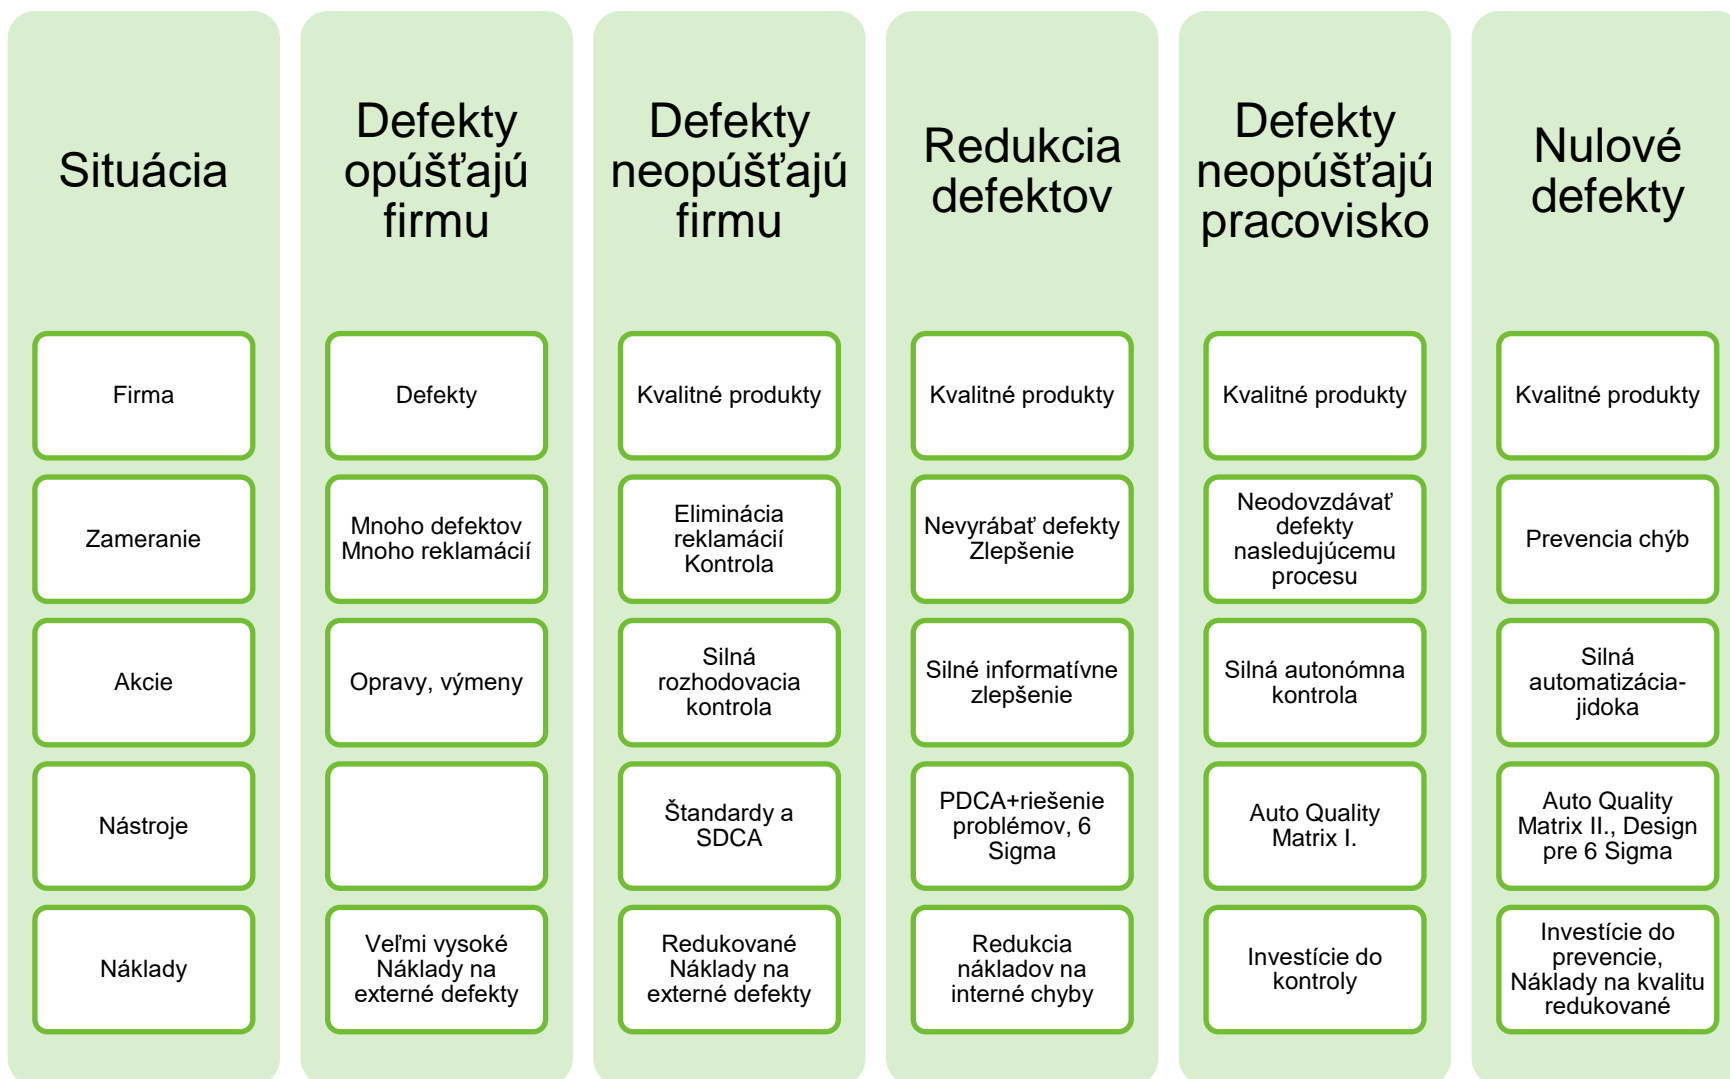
| Situácia | Defekty opúšťajú firmu | Defekty neopúšťajú firmu | Redukcia defektov | Defekty neopúšťajú pracovisko | Nulové defekty |
|---|---|---|---|---|---|
| Firma | Defekty | Kvalitné produkty | Kvalitné produkty | Kvalitné produkty | Kvalitné produkty |
| Zameranie | Mnoho defektov Mnoho reklamácií | Eliminácia reklamácií Kontrola | Nevyrábať defekty Zlepšenie | Neodovzdávať defekty nasledujúcemu procesu | Prevencia chýb |
| Akcie | Opravy, výmeny | Silná rozhodovacia kontrola | Silné informatívne zlepšenie | Silná autonómna kontrola | Silná automatizácia-jidoka |
| Nástroje | | Štandardy a SDCA | PDCA+riešenie problémov, 6 Sigma | Auto Quality Matrix I. | Auto Quality Matrix II., Design pre 6 Sigma |
| Náklady | Veľmi vysoké Náklady na externé defekty | Redukované Náklady na externé defekty | Redukcia nákladov na interné chyby | Investície do kontroly | Investície do prevencie, Náklady na kvalitu redukované |